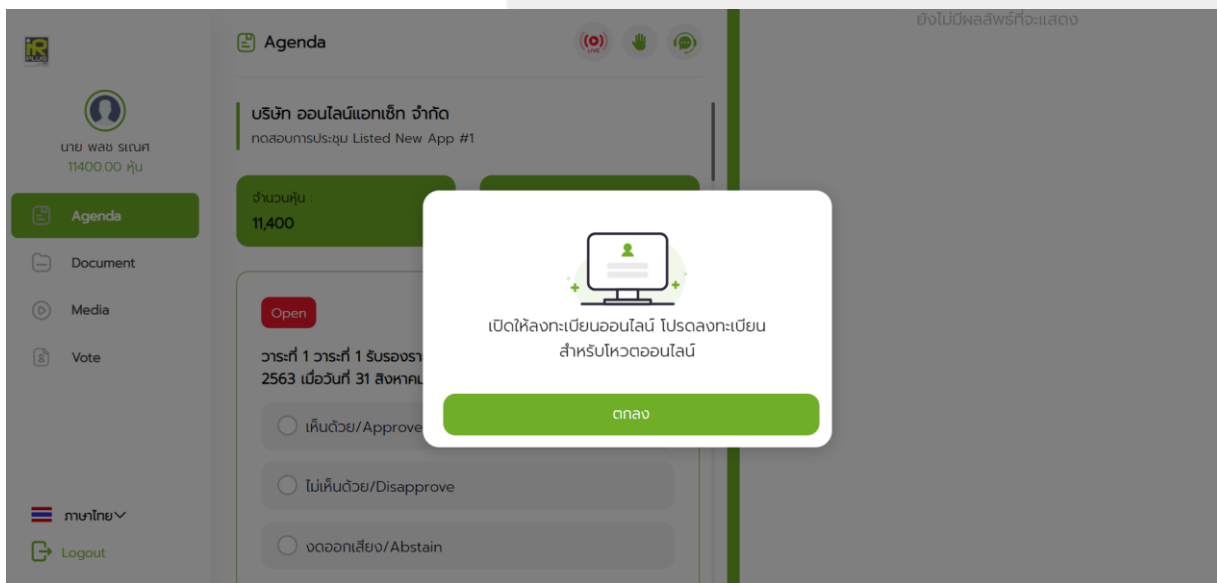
ยังไม่มีผลลัพธ์ที่จะแสดง

Agenda

LIVE

นาย พลช ธเณศ
11400.00 หุ้น

Agenda

Document

Media

Vote

ภาษาไทย

Logout

บริษัท ออนไลน์แอทเช็ท จำกัด
ทดสอบการประชุม Listed New App #1

จำนวนหุ้น :
11,400

Open

วาระที่ 1 วาระที่ 1 รับรองรา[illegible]
2563 เมื่อวันที่ 31 สิงหาคม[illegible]

เห็นด้วย/Approve

ไม่เห็นด้วย/Disapprove

งดออกเสียง/Abstain

เปิดให้ลงทะเบียนออนไลน์ โปรดลงทะเบียน
สำหรับโหวตออนไลน์

ตกลง